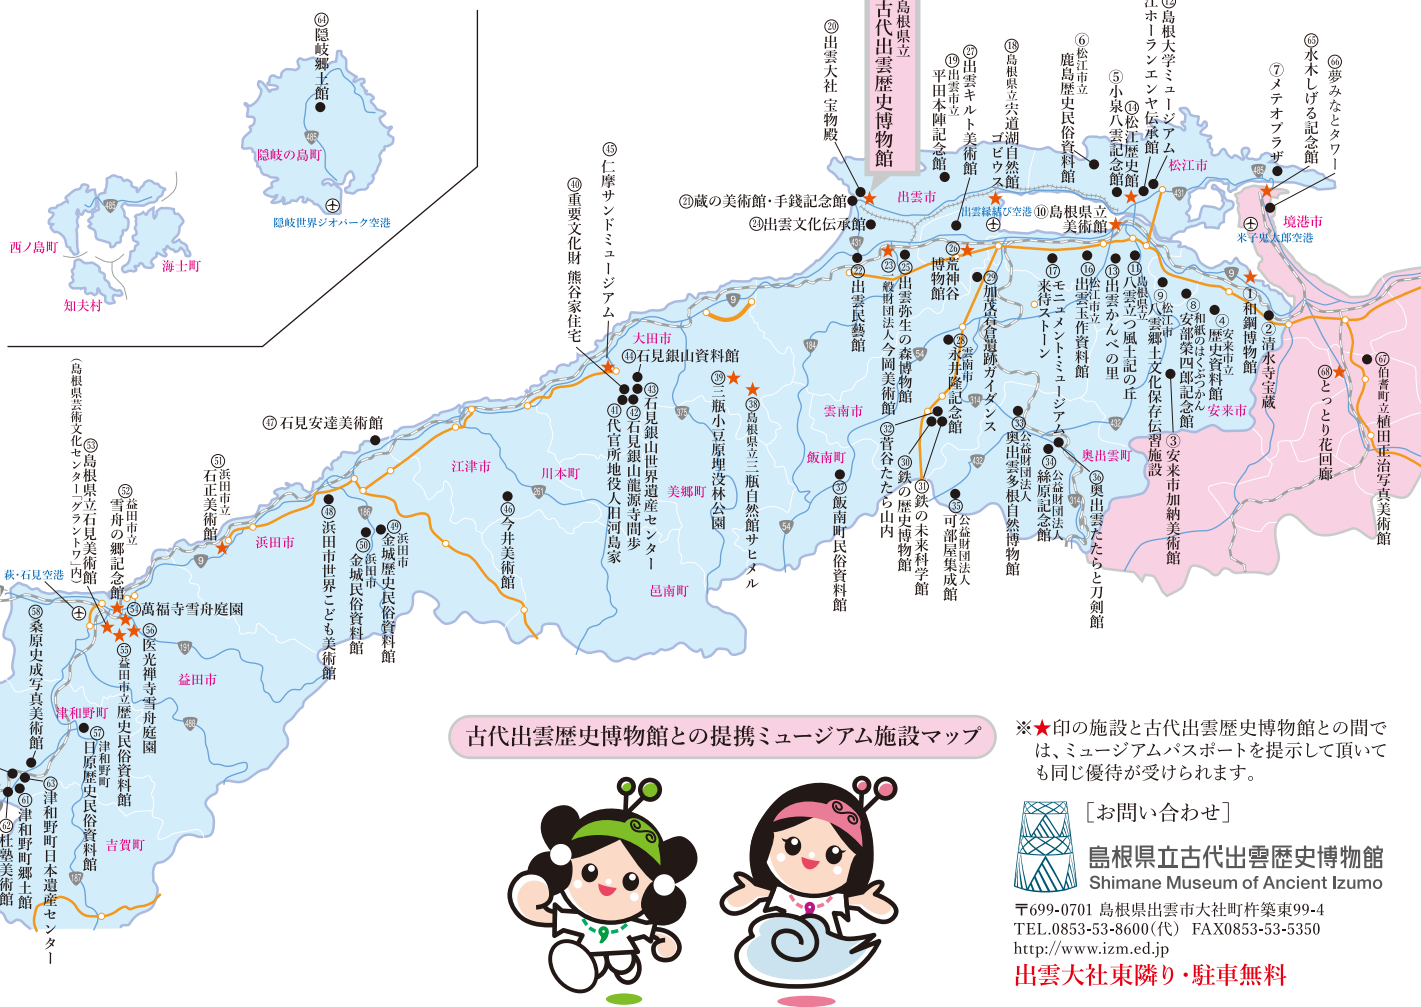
島根県立古代出雲歴史博物館

64 隠岐郷土館
隠岐の島町
隠岐世界ジオパーク空港
西ノ島町
海士町
知夫村

20 出雲大社宝物殿
27 出雲キルト美術館
19 出雲市立平田本陣記念館
18 島根県立宍道湖自然館ゴビウス
6 松江市立鹿島歴史民俗資料館
5 小泉八雲記念館
12 島根大学ミュージアム
14 松江ホーランエンヤ伝承館
15 松江歴史館
65 水木しげる記念館
66 夢みなとタワー
7 メテオプラザ
松江市
境港市
米子鬼太郎空港
出雲市
出雲縁結び空港
10 島根県立美術館
21 蔵の美術館・手銭記念館
24 出雲文化伝承館
45 仁摩サンドミュージアム
40 重要文化財 熊谷家住宅
22 出雲民藝館
23 出雲弥生の森博物館
25 毅館団法人今岡美術館
26 荒神谷博物館
29 加茂岩倉遺跡ガイダンス
17 モニュメント・ミュージアム来待ストーン
16 松江市立出雲玉作資料館
13 出雲かんべの里
11 島根県立八雲立つ風土記の丘
9 松江市立安部栄四郎記念館
8 和紙の里 安部栄四郎記念館
4 安来市立歴史資料館
1 和鋼博物館
2 清水寺宝蔵
3 安来市加納美術館
安来市
68 とっとり花回廊
67 伯耆町立植田正治写真美術館
大田市
44 石見銀山資料館
雲南市
28 雲南市永井隆記念館
33 公益財団法人奥出雲多根自然博物館
34 公益財団法人絲原記念館
奥出雲町
36 奥出雲たたらと刀剣館
43 石見銀山世界遺産センター
42 石見銀山龍源寺間歩
41 代官所地役人旧河島家
39 三瓶小豆原埋没林公園
38 島根県立三瓶自然館サヒメル
飯南町
37 飯南町民俗資料館
32 菅谷たたら山内
30 鉄の歴史博物館
31 鉄の未来科学館
35 公益財団法人可部屋集成館
47 石見安達美術館
江津市
川本町
美郷町
邑南町
46 今井美術館
51 浜田市立石正美術館
浜田市
48 浜田市世界こども美術館
49 浜田市立浜田市金城歴史民俗資料館
50 金城民俗資料館
53 島根県立石見美術館（島根県芸術文化センター「グラントワ」内）
52 益田市立雪舟の郷記念館
萩・石見空港
54 萬福寺雪舟庭園
56 医光寺雪舟庭園
55 益田市立歴史民俗資料館
益田市
58 桑原史成写真美術館
津和野町
57 津和野町立日原歴史民俗資料館
63 津和野町日本遺産センター
61 津和野町郷土館
62 杜塾美術館
吉賀町

古代出雲歴史博物館との提携ミュージアム施設マップ

※★印の施設と古代出雲歴史博物館との間では、ミュージアムパスポートを提示して頂いても同じ優待が受けられます。

［お問い合わせ］
島根県立古代出雲歴史博物館
Shimane Museum of Ancient Izumo
〒699-0701 島根県出雲市大社町杵築東99-4
TEL.0853-53-8600(代) FAX0853-53-5350
http://www.izm.ed.jp
出雲大社東隣り・駐車無料